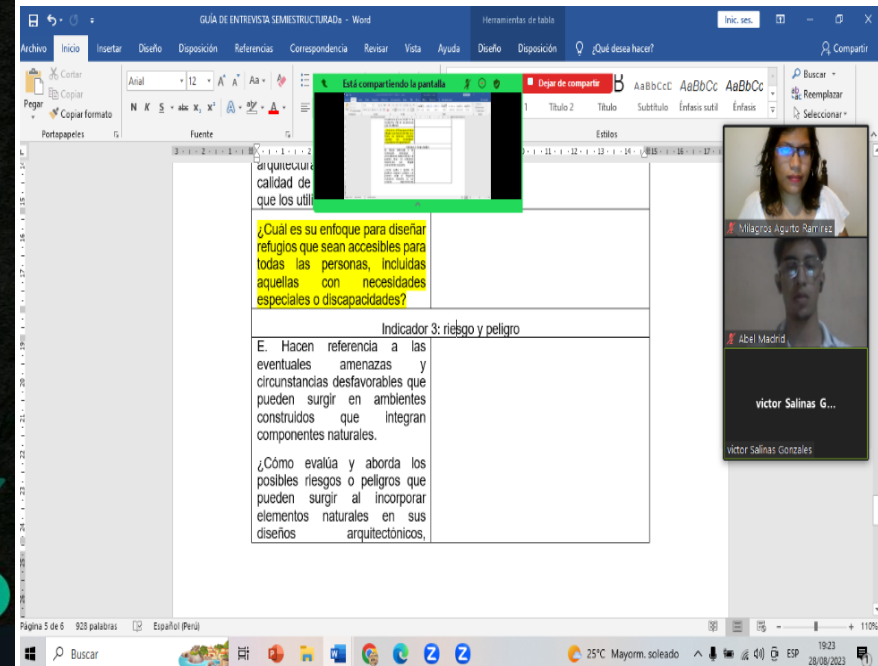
GUÍA DE ENTREVISTA SEMIESTRUCTURADa - Word

Herramientas de tabla

Inic. ses.

Archivo Inicio Insertar Diseño Disposición Referencias Correspondencia Revisar Vista Ayuda Diseño Disposición ¿Qué desea hacer? Compartir

Cortar
Copiar
Pegar
Copiar formato
Portapapeles

Arial 12
N K S abc $x_2$ $x^2$
Fuente

Está compartiendo la pantalla

Dejar de compartir

AaBbCcD AaBbCc AaBbCc
Título 2 Título Subtítulo Énfasis sutil Énfasis
Estilos

Buscar
Reemplazar
Seleccionar

arquitectura
calidad de
que los utili

¿Cuál es su enfoque para diseñar refugios que sean accesibles para todas las personas, incluidas aquellas con necesidades especiales o discapacidades?

Indicador 3: riesgo y peligro

E. Hacen referencia a las eventuales amenazas y circunstancias desfavorables que pueden surgir en ambientes construidos que integran componentes naturales.

¿Cómo evalúa y aborda los posibles riesgos o peligros que pueden surgir al incorporar elementos naturales en sus diseños arquitectónicos,

Milagros Agurto Ramirez

Abel Madrid

victor Salinas G...

victor Salinas Gonzales

Página 5 de 6 928 palabras Español (Perú)

110%

Buscar

25°C Mayorm. soleado ESP 19:23 28/08/2023